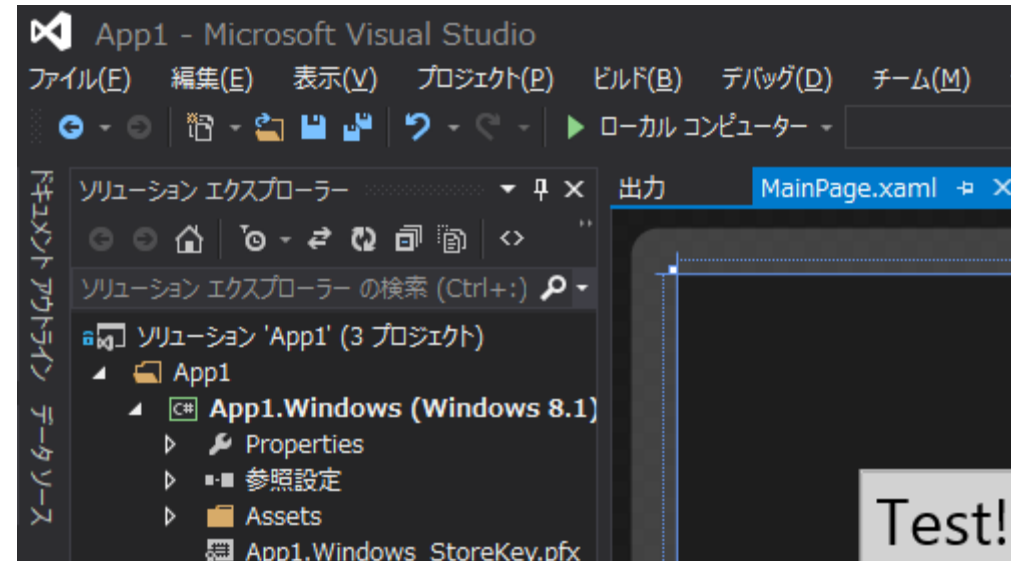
App1 - Microsoft Visual Studio

ファイル(F) 編集(E) 表示(V) プロジェクト(P) ビルド(B) デバッグ(D) チーム(M)

ローカル コンピューター

ドキュメント アウトライン データ ソース

ソリューション エクスプローラー

ソリューション エクスプローラー の検索 (Ctrl+:)

ソリューション 'App1' (3 プロジェクト)
App1
App1.Windows (Windows 8.1)
Properties
参照設定
Assets
App1.Windows_StoreKey.pfx

出力

MainPage.xaml

Test!